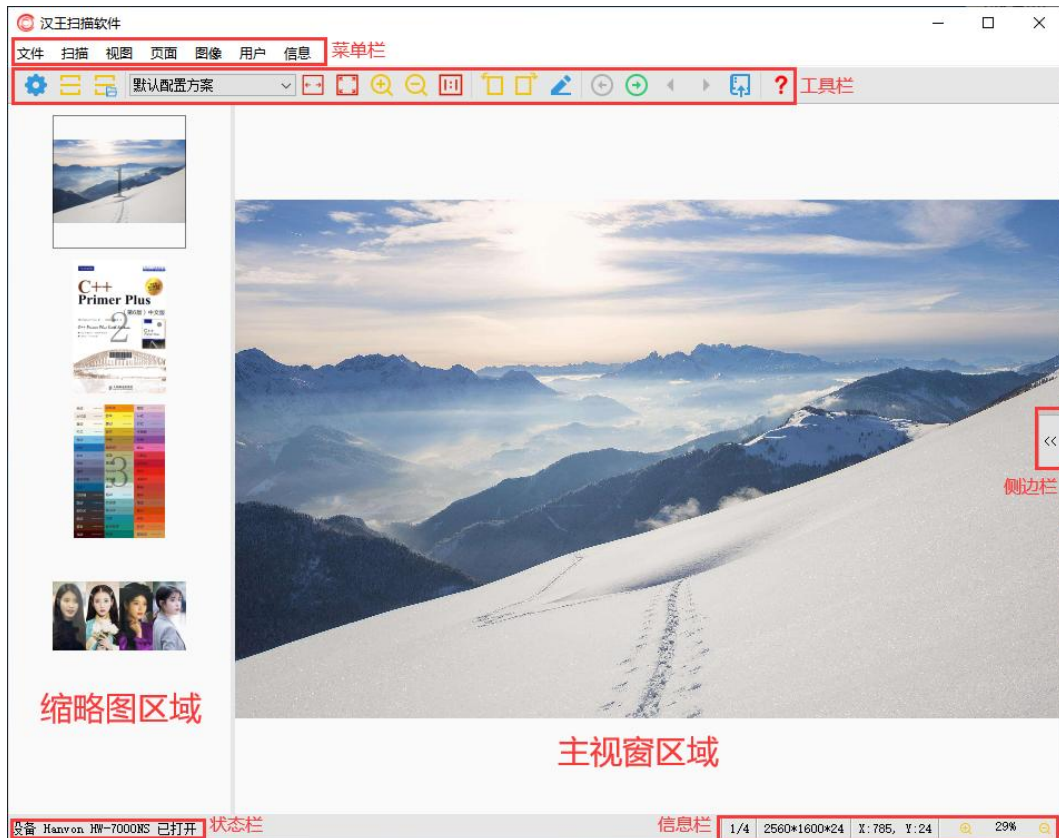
汉王扫描软件

文件 扫描 视图 页面 图像 用户 信息 菜单栏

默认配置方案 工具栏

1

C++ Primer Plus

2

3

侧边栏

缩略图区域

主视窗区域

设备 Hanvon HW-7000NS 已打开 状态栏

信息栏 1/4 2560*1600*24 X:785, Y:24 29%